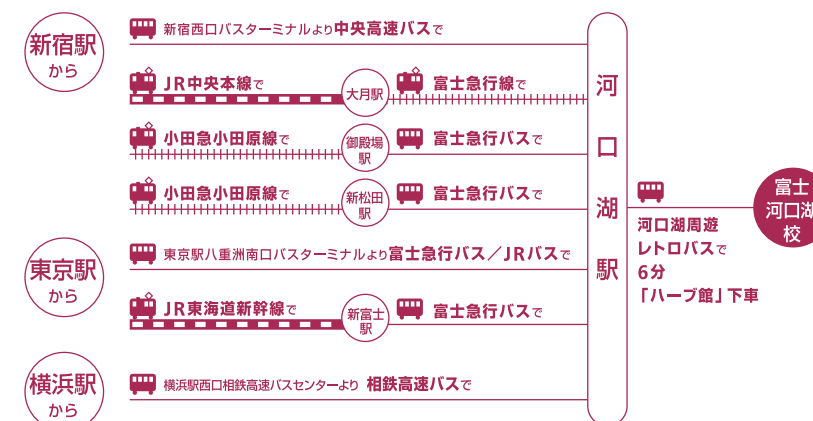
新宿駅
から

新宿西口バスターミナルより中央高速バスで

JR中央本線で

大月駅

富士急行線で

小田急小田原線で

御殿場駅

富士急行バスで

小田急小田原線で

新松田駅

富士急行バスで

東京駅
から

東京駅八重洲南口バスターミナルより富士急行バス／JRバスで

JR東海道新幹線で

新富士駅

富士急行バスで

横浜駅
から

横浜駅西口相鉄高速バスセンターより 相鉄高速バスで

河口湖駅

河口湖周遊レトロバスで6分「ハーブ館」下車

富士河口湖校